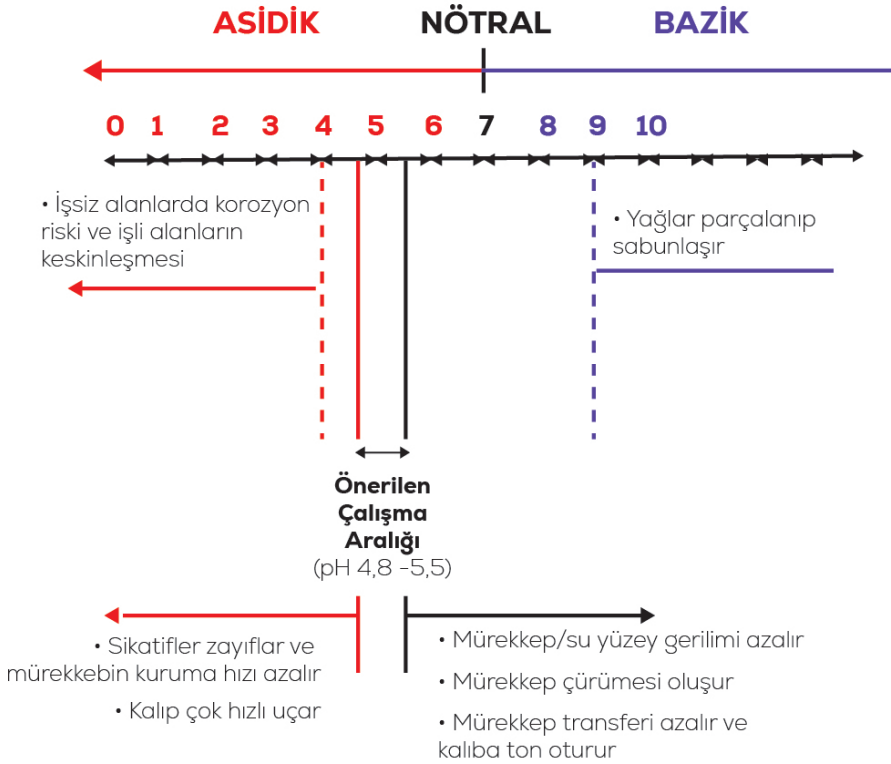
ASİDİK NÖTRAL BAZİK

0 1 2 3 4 5 6 7 8 9 10

• İşsiz alanlarda korozyon riski ve işli alanların keskinleşmesi

• Yağlar parçalanıp sabunlaşır

Önerilen Çalışma Aralığı (pH 4,8 -5,5)

• Sikatifler zayıflar ve mürekkebin kuruma hızı azalır

• Kalıp çok hızlı uçar

• Mürekkep/su yüzey gerilimi azalır

• Mürekkep çürümesi oluşur

• Mürekkep transferi azalır ve kalıba ton oturur